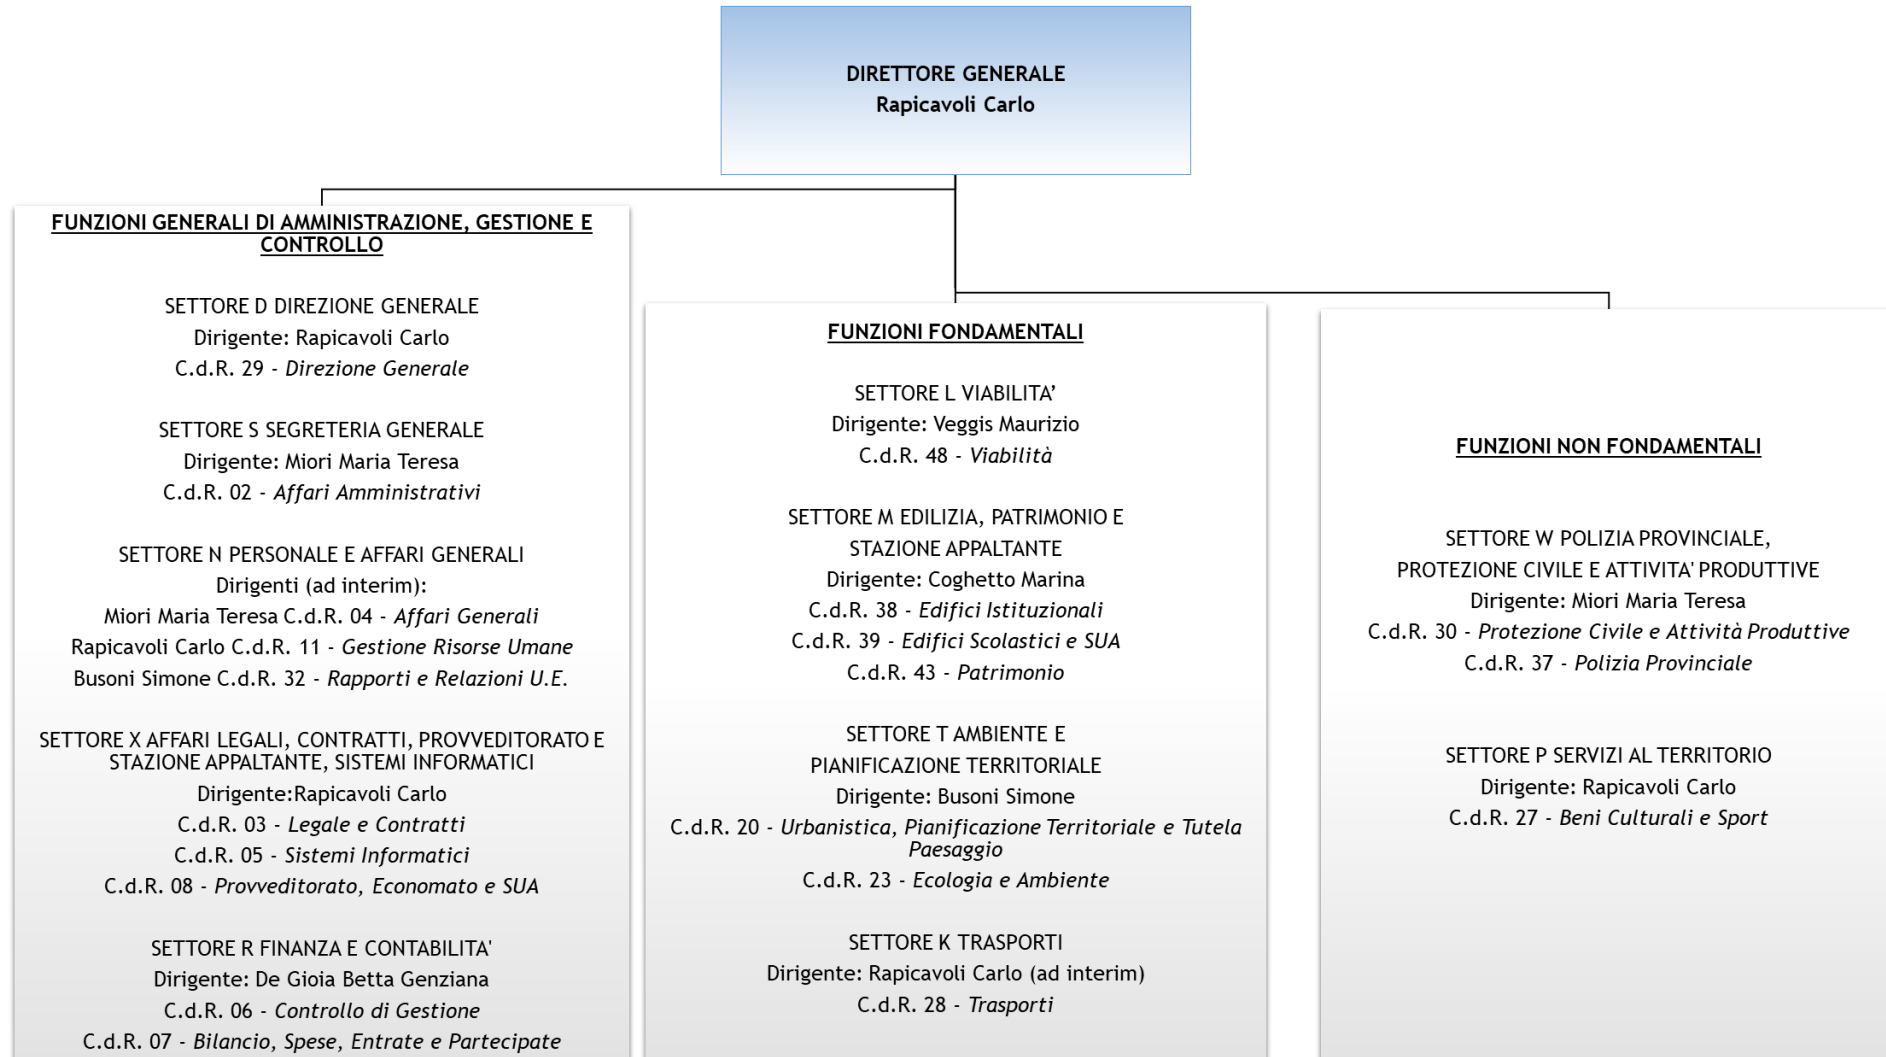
DIRETTORE GENERALE
Rapicavoli Carlo

FUNZIONI GENERALI DI AMMINISTRAZIONE, GESTIONE E CONTROLLO

SETTORE D DIREZIONE GENERALE
Dirigente: Rapicavoli Carlo
C.d.R. 29 - Direzione Generale

SETTORE S SEGRETERIA GENERALE
Dirigente: Miori Maria Teresa
C.d.R. 02 - Affari Amministrativi

SETTORE N PERSONALE E AFFARI GENERALI
Dirigenti (ad interim):
Miori Maria Teresa C.d.R. 04 - Affari Generali
Rapicavoli Carlo C.d.R. 11 - Gestione Risorse Umane
Busoni Simone C.d.R. 32 - Rapporti e Relazioni U.E.

SETTORE X AFFARI LEGALI, CONTRATTI, PROVVEDITORATO E STAZIONE APPALTANTE, SISTEMI INFORMATICI
Dirigente:Rapicavoli Carlo
C.d.R. 03 - Legale e Contratti
C.d.R. 05 - Sistemi Informatici
C.d.R. 08 - Provveditorato, Economato e SUA

SETTORE R FINANZA E CONTABILITA'
Dirigente: De Gioia Betta Genziana
C.d.R. 06 - Controllo di Gestione
C.d.R. 07 - Bilancio, Spese, Entrate e Partecipate

FUNZIONI FONDAMENTALI

SETTORE L VIABILITA'
Dirigente: Veggis Maurizio
C.d.R. 48 - Viabilità

SETTORE M EDILIZIA, PATRIMONIO E STAZIONE APPALTANTE
Dirigente: Coghetto Marina
C.d.R. 38 - Edifici Istituzionali
C.d.R. 39 - Edifici Scolastici e SUA
C.d.R. 43 - Patrimonio

SETTORE T AMBIENTE E PIANIFICAZIONE TERRITORIALE
Dirigente: Busoni Simone
C.d.R. 20 - Urbanistica, Pianificazione Territoriale e Tutela Paesaggio
C.d.R. 23 - Ecologia e Ambiente

SETTORE K TRASPORTI
Dirigente: Rapicavoli Carlo (ad interim)
C.d.R. 28 - Trasporti

FUNZIONI NON FONDAMENTALI

SETTORE W POLIZIA PROVINCIALE, PROTEZIONE CIVILE E ATTIVITA' PRODUTTIVE
Dirigente: Miori Maria Teresa
C.d.R. 30 - Protezione Civile e Attività Produttive
C.d.R. 37 - Polizia Provinciale

SETTORE P SERVIZI AL TERRITORIO
Dirigente: Rapicavoli Carlo
C.d.R. 27 - Beni Culturali e Sport